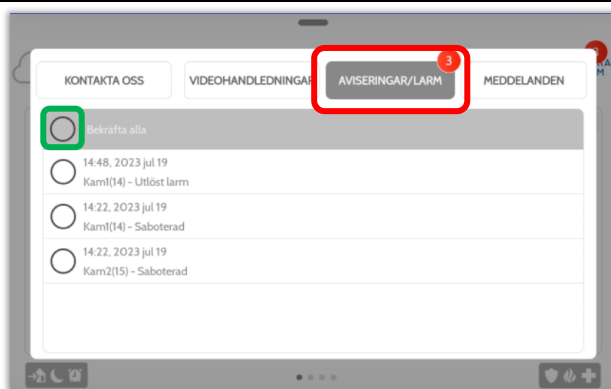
KONTAKTA OSS

VIDEOHANDLEDNINGAR

AVISERINGAR/LARM 3

MEDDELANDEN

Bekräfta alla

14:48, 2023 jul 19
Kam1(14) - Utlöst larm

14:22, 2023 jul 19
Kam1(14) - Saboterad

14:22, 2023 jul 19
Kam2(15) - Saboterad